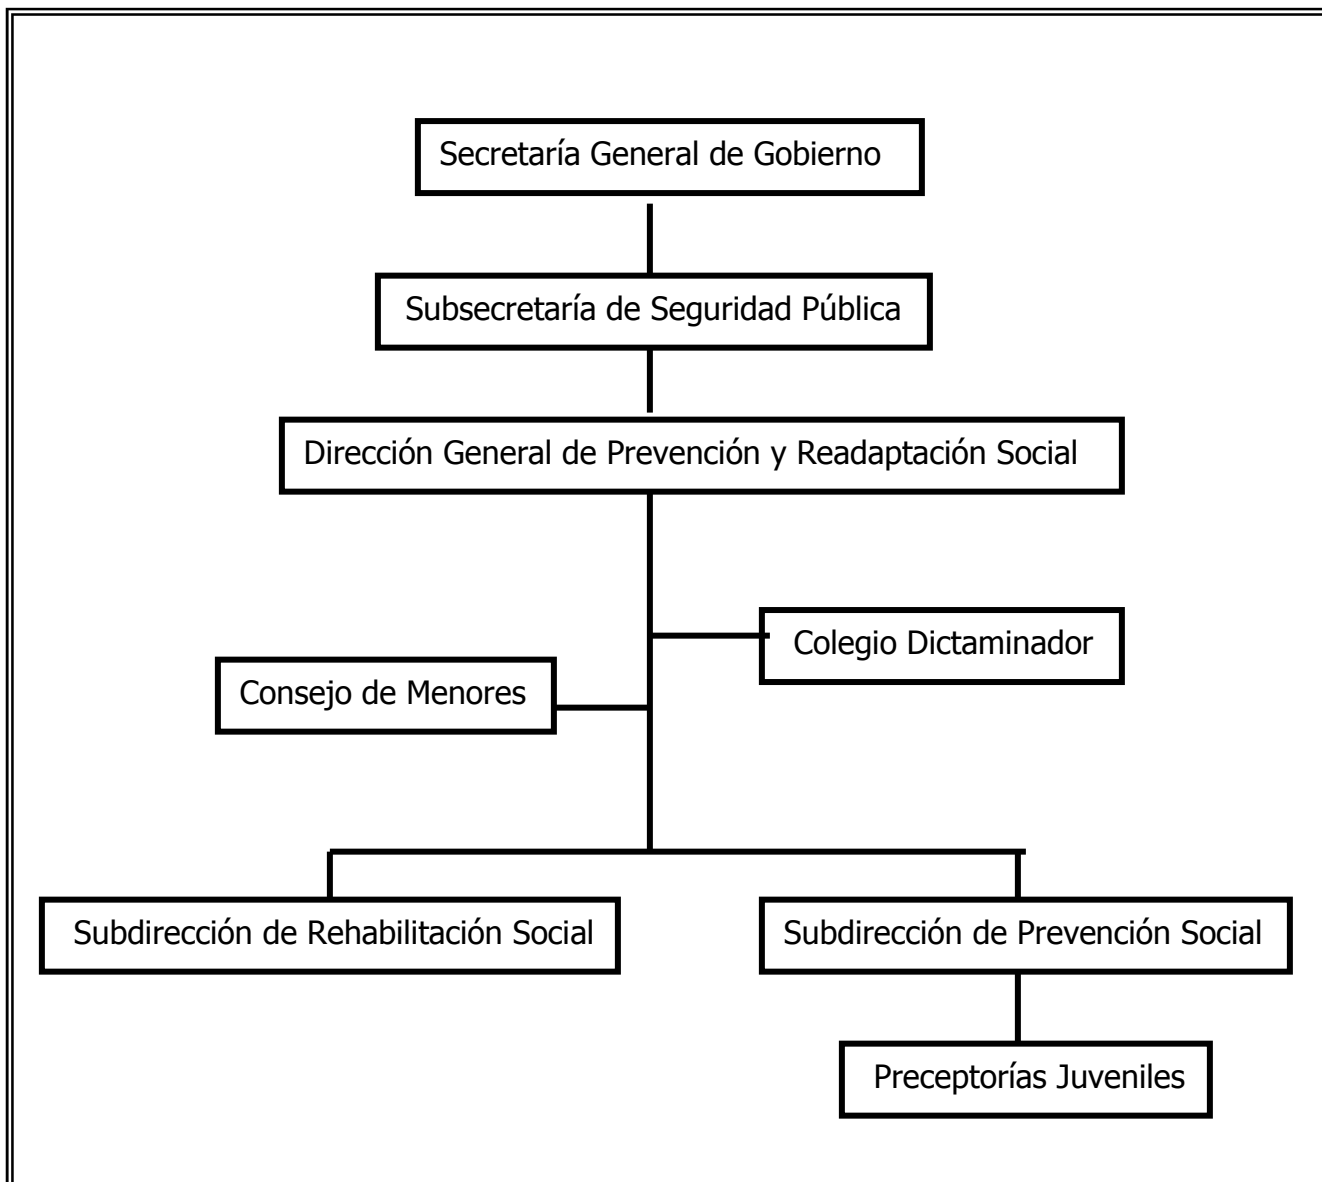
Secretaría General de Gobierno

Subsecretaría de Seguridad Pública

Dirección General de Prevención y Readaptación Social

Colegio Dictaminador

Consejo de Menores

Subdirección de Rehabilitación Social

Subdirección de Prevención Social

Preceptorías Juveniles